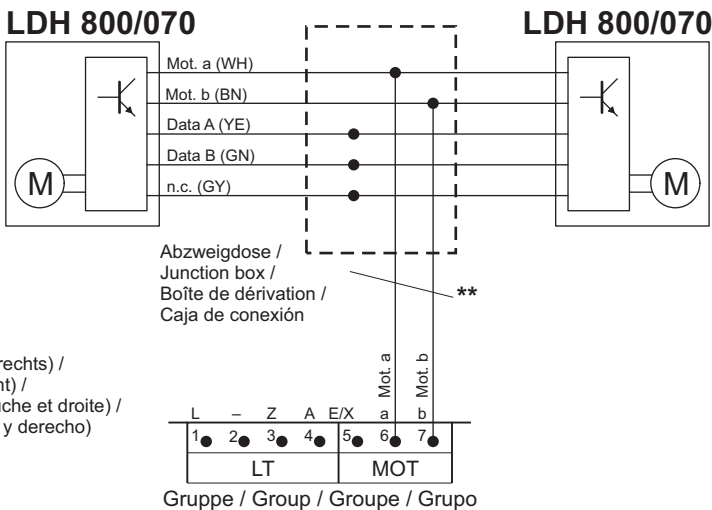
LDH 800/070

LDH 800/070

Mot. a (WH)

Mot. b (BN)

Data A (YE)

Data B (GN)

n.c. (GY)

M

M

Abzweigdose / Junction box / Boîte de dérivation / Caja de conexión

**

rechts) /
nt) /
che et droite) /
y derecho)

Mot. a

Mot. b

| L | – | Z | A | E/X | a | b |
|---|---|---|---|---|---|---|
| 1 | 2 | 3 | 4 | 5 | 6 | 7 |

LT

MOT

Gruppe / Group / Groupe / Grupo